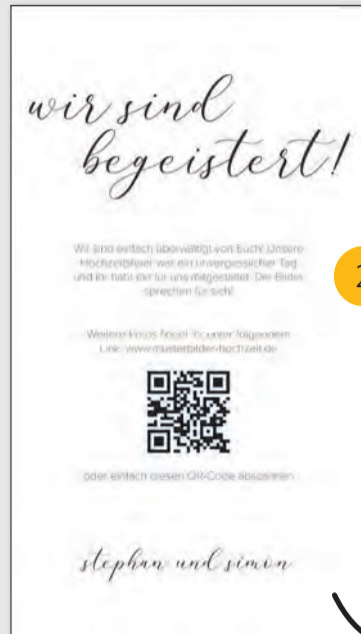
wir sind begeistert!

Wir sind einfach überwältigt von Euch! Unsere Hochzeitsfeier war ein unvergesslicher Tag und ihr habt ihr für uns mitgestaltet. Die Bilder sprechen für sich!

Weitere Fotos findet ihr unter folgendem Link: www.musterbilder-hochzeit.de

oder einfach diesen QR-Code abscannen

stephan und simon

2